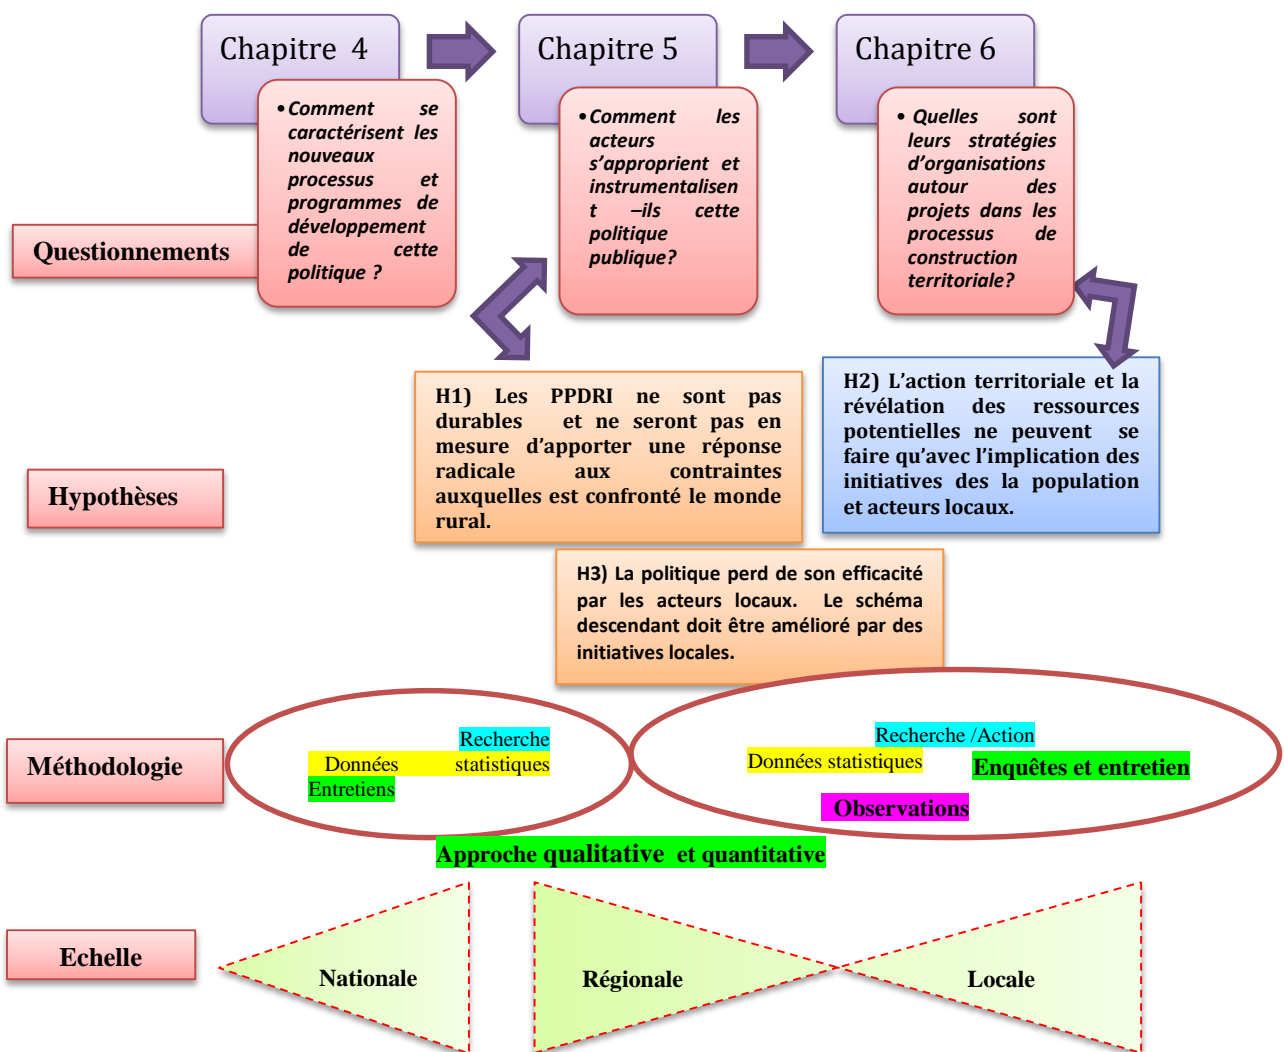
Chapitre 4

Chapitre 5

Chapitre 6

• Comment se caractérisent les nouveaux processus et programmes de développement de cette politique ?

• Comment les acteurs s'approprient et instrumentalisent –ils cette politique publique?

• Quelles sont leurs stratégies d'organisations autour des projets dans les processus de construction territoriale?

Questionnements

H1) Les PPDRI ne sont pas durables et ne seront pas en mesure d'apporter une réponse radicale aux contraintes auxquelles est confronté le monde rural.

H2) L'action territoriale et la révélation des ressources potentielles ne peuvent se faire qu'avec l'implication des initiatives des la population et acteurs locaux.

Hypothèses

H3) La politique perd de son efficacité par les acteurs locaux. Le schéma descendant doit être amélioré par des initiatives locales.

Méthodologie

Recherche
Données statistiques
Entretiens

Recherche /Action
Données statistiques
Enquêtes et entretien
Observations

Approche qualitative et quantitative

Echelle

Nationale

Régionale

Locale